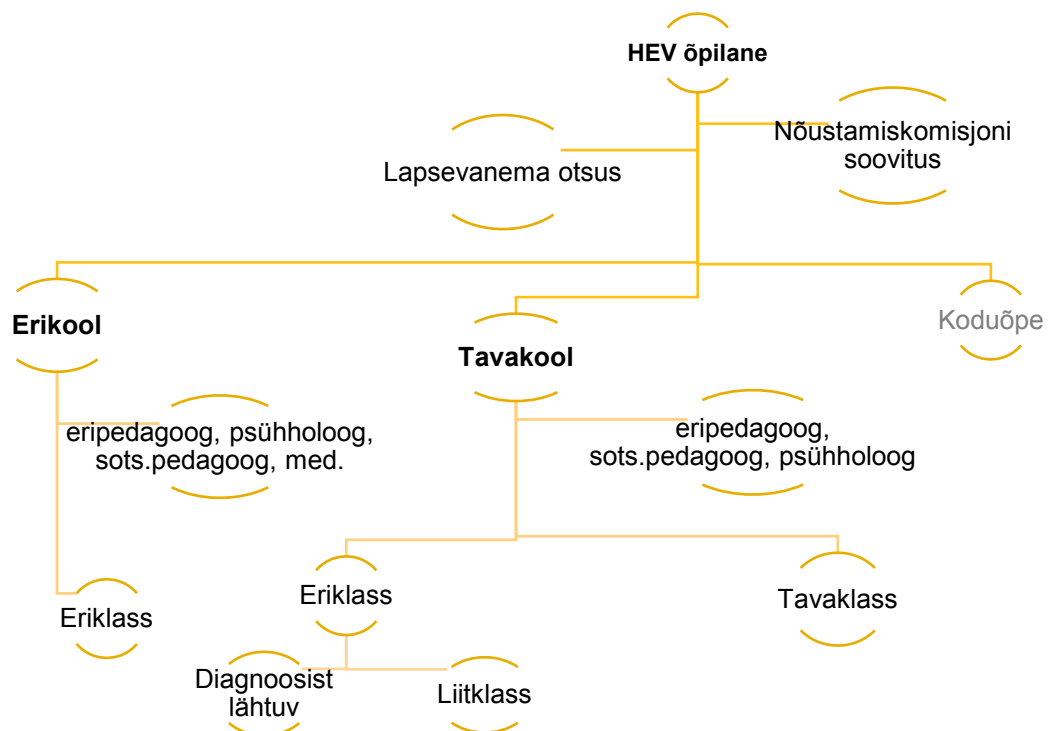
HEV õpilane

Lapsevanema otsus

Nõustamiskomisjoni soovitus

Erikool

Tavakool

Koduõpe

eripedagoog, psühholoog, sots.pedagoog, med.

eripedagoog, sots.pedagoog, psühholoog

Eriklass

Eriklass

Tavaklass

Diagnoosist lähtuv

Liitklass